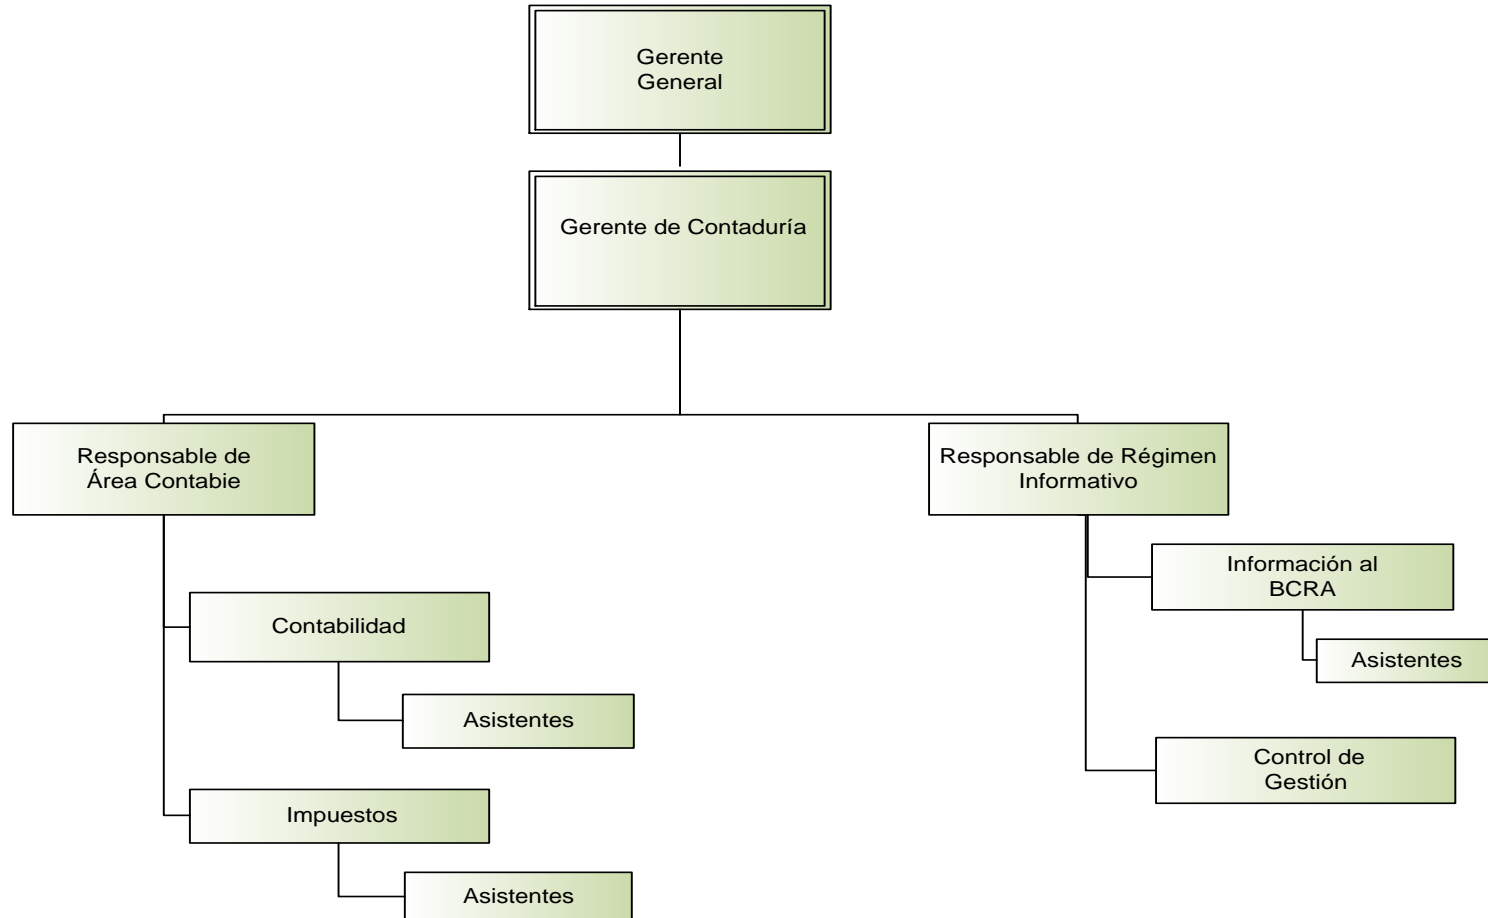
Gerente General

Gerente de Contaduría

Responsable de Área Contabie

Responsable de Régimen Informativo

Información al BCRA

Asistentes

Contabilidad

Asistentes

Control de Gestión

Impuestos

Asistentes